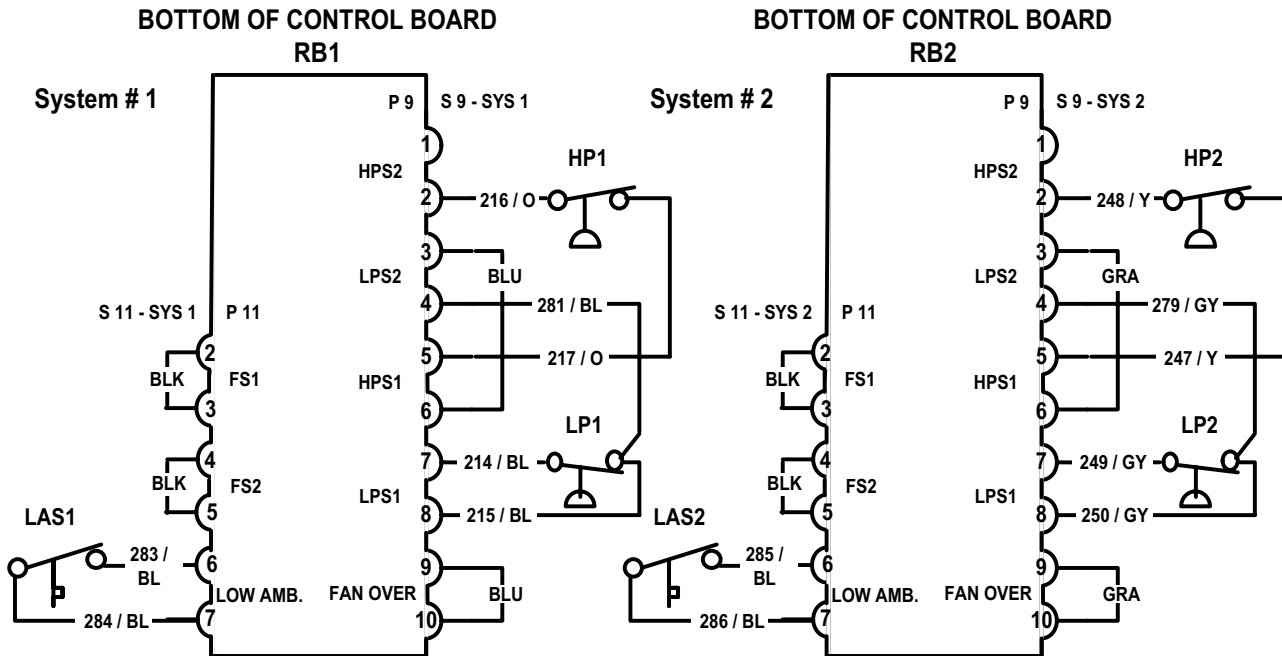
BOTTOM OF CONTROL BOARD
RB1

System # 1

P 9
S 9 - SYS 1

1
HPS2
2
216 / O
HP1
3
LPS2
BLU
4
281 / BL
S 11 - SYS 1
P 11
2
FS1
5
217 / O
BLK
HPS1
3
6
LP1
4
7
214 / BL
BLK
FS2
LPS1
5
8
215 / BL
LAS1
283 / BL
6
9
LOW AMB.
FAN OVER
BLU
284 / BL
7
10

BOTTOM OF CONTROL BOARD
RB2

System # 2

P 9
S 9 - SYS 2

1
HPS2
2
248 / Y
HP2
3
LPS2
GRA
4
279 / GY
S 11 - SYS 2
P 11
2
FS1
5
247 / Y
BLK
HPS1
3
6
LP2
4
7
249 / GY
BLK
FS2
LPS1
5
8
250 / GY
LAS2
285 / BL
6
9
LOW AMB.
FAN OVER
GRA
286 / BL
7
10